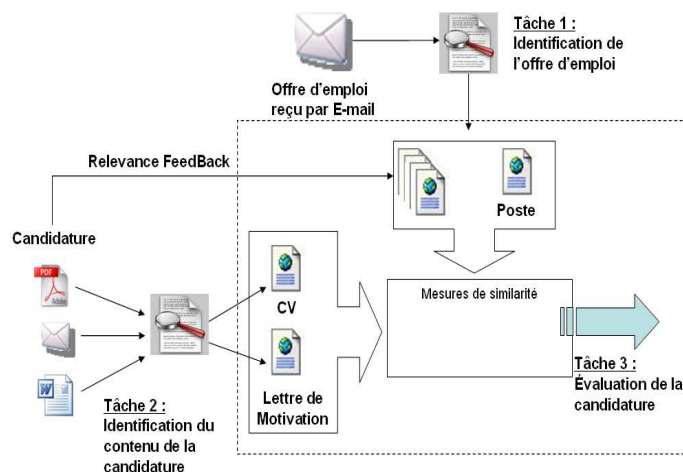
Tâche 1 :
Identification de l'offre d'emploi

Offre d'emploi reçu par E-mail

Relevance FeedBack

Poste

Candidature

CV

Mesures de similarité

Lettre de Motivation

Tâche 3 :
Évaluation de la candidature

Tâche 2 :
Identification du contenu de la candidature